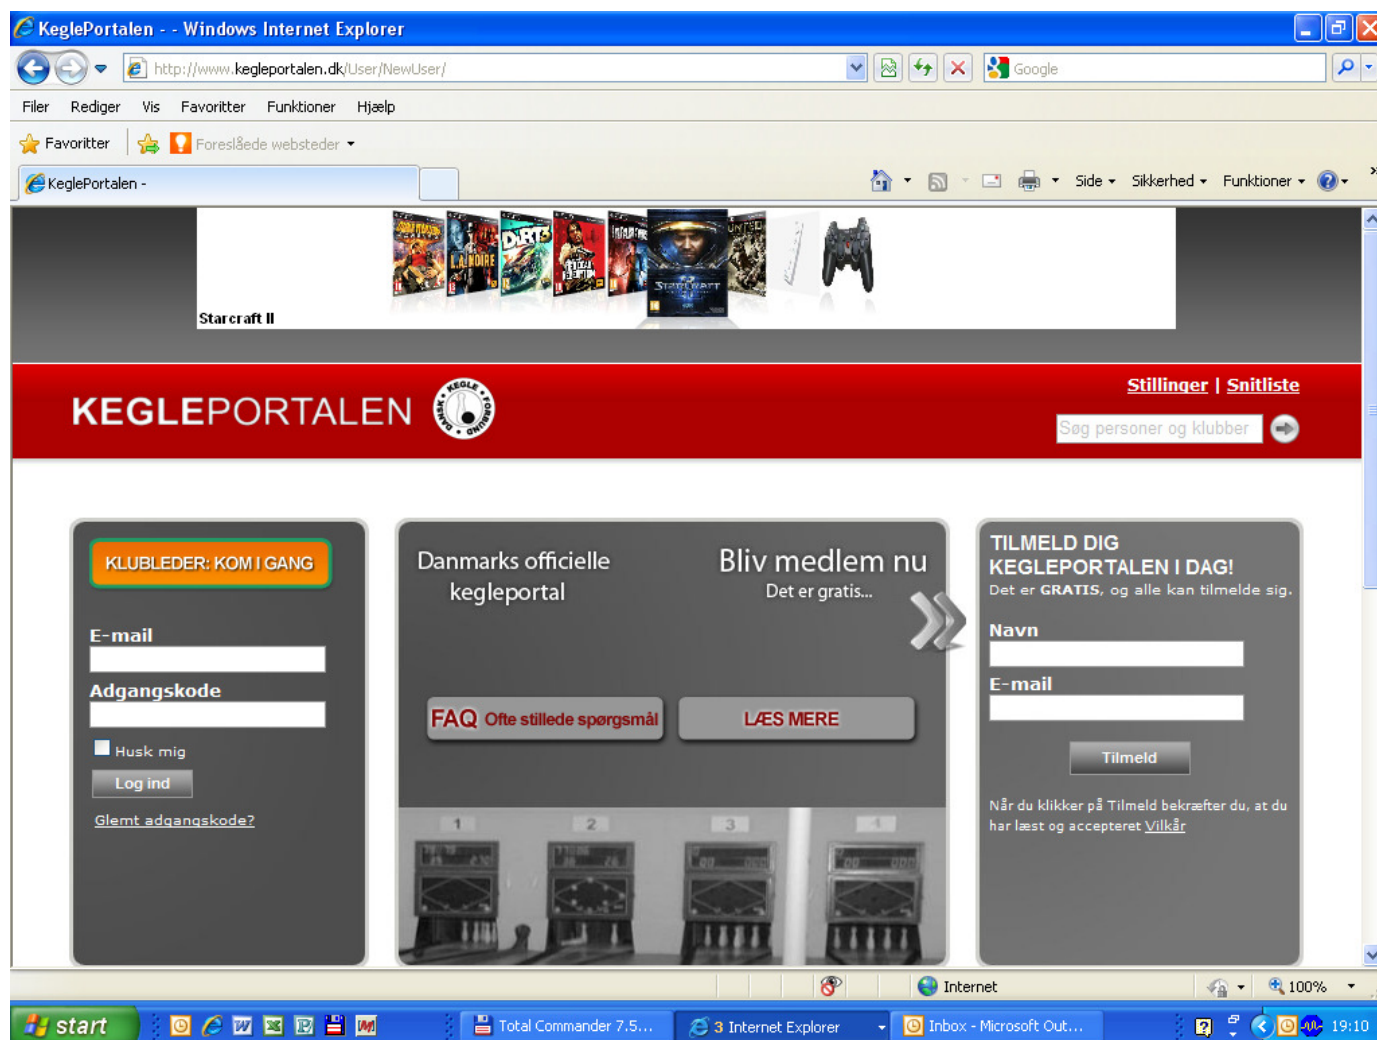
KeglePortalen - - Windows Internet Explorer

http://www.kegleportalen.dk/User/NewUser/

Google

Filer Rediger Vis Favoritter Funktioner Hjælp

Favoritter Foreslåede websteder

KeglePortalen -

Side Sikkerhed Funktioner

Starcraft II

KEGLEPORTALEN

DANSK KEGLE FORBUND

Stillinger | Snitliste

Søg personer og klubber

KLUBLEDER: KOM I GANG

E-mail

Adgangskode

Husk mig

Log ind

Glemt adgangskode?

Danmarks officielle kegleportal

Bliv medlem nu

Det er gratis...

FAQ Ofte stillede spørgsmål

LÆS MERE

1 2 3 4

TILMELD DIG KEGLEPORTALEN I DAG!

Det er GRATIS, og alle kan tilmelde sig.

Navn

E-mail

Tilmeld

Når du klikker på Tilmeld bekræfter du, at du har læst og accepteret Vilkår

Internet

100%

start

Total Commander 7.5...

3 Internet Explorer

Inbox - Microsoft Out...

19:10